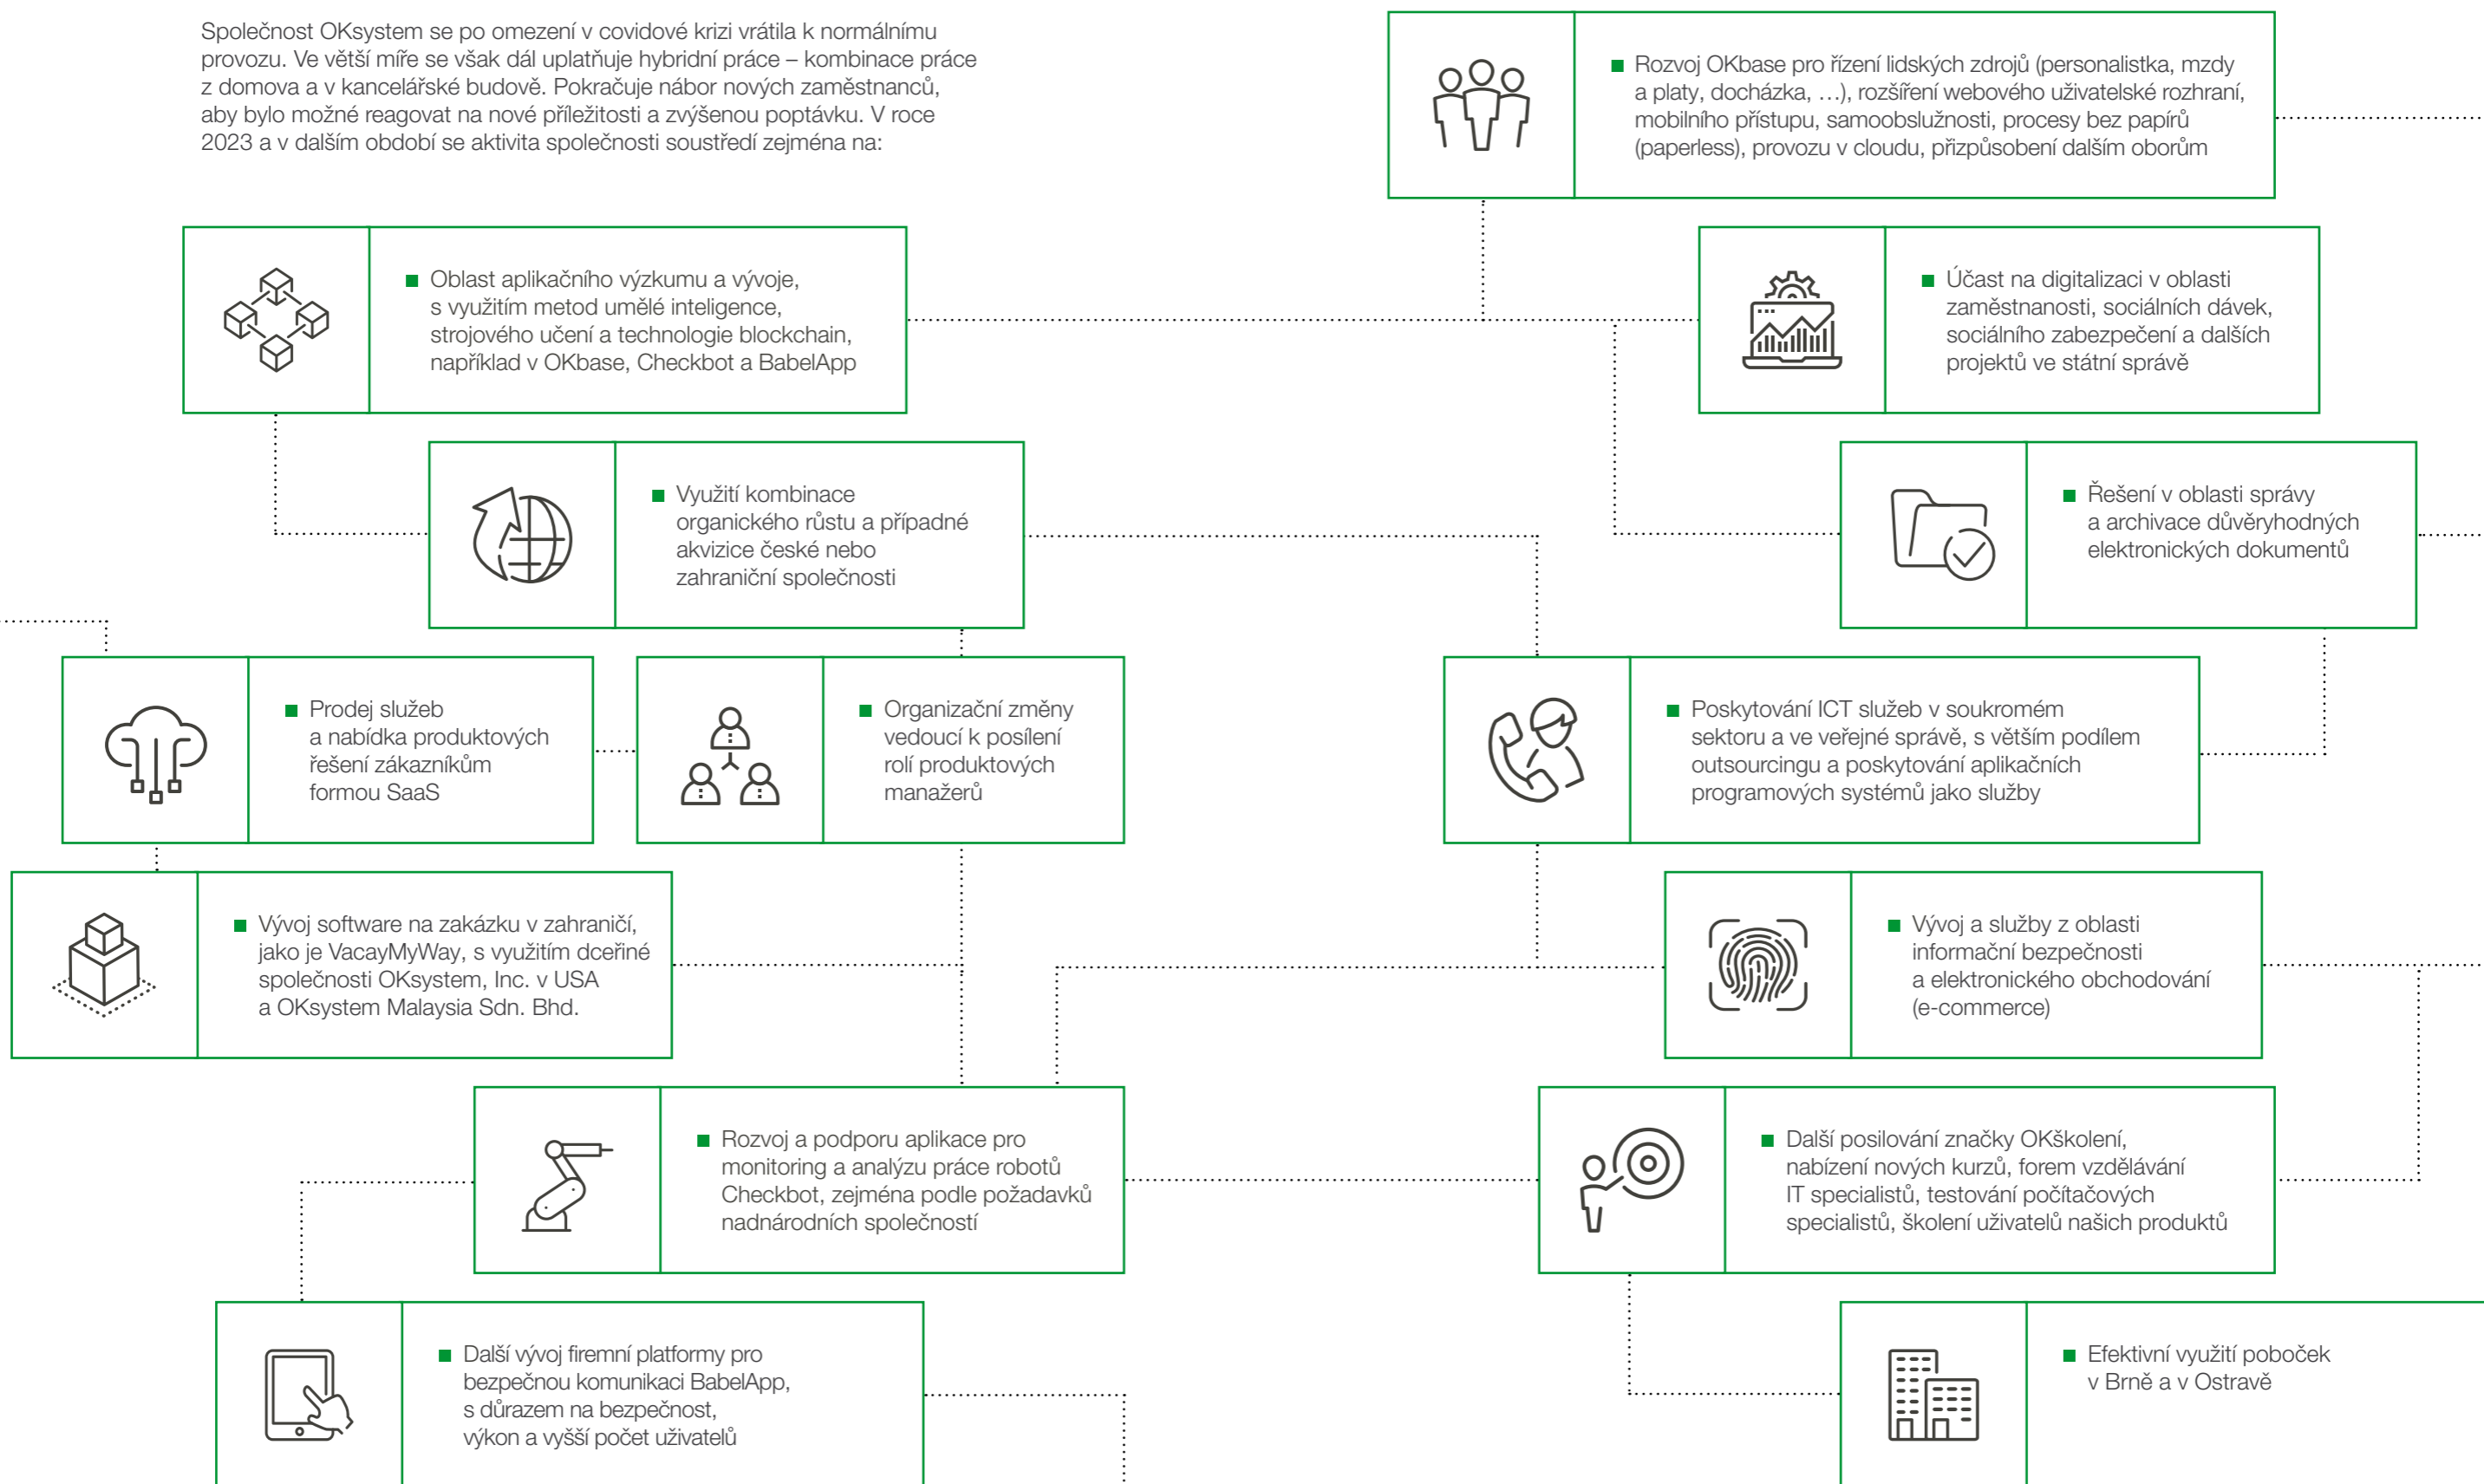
Společnost OKsystem se po omezení v covidové krizi vrátila k normálnímu provozu. Ve větší míře se však dál uplatňuje hybridní práce – kombinace práce z domova a v kancelářské budově. Pokračuje nábor nových zaměstnanců, aby bylo možné reagovat na nové příležitosti a zvýšenou poptávku. V roce 2023 a v dalším období se aktivita společnosti soustředí zejména na:

■ Rozvoj OKbase pro řízení lidských zdrojů (personalistka, mzdy a platy, docházka, …), rozšíření webového uživatelské rozhraní, mobilního přístupu, samoobslužnosti, procesy bez papírů (paperless), provozu v cloudu, přizpůsobení dalším oborům

■ Oblast aplikačního výzkumu a vývoje, s využitím metod umělé inteligence, strojového učení a technologie blockchain, například v OKbase, Checkbot a BabelApp

■ Účast na digitalizaci v oblasti zaměstnanosti, sociálních dávek, sociálního zabezpečení a dalších projektů ve státní správě

■ Využití kombinace organického růstu a případné akvizice české nebo zahraniční společnosti

■ Řešení v oblasti správy a archivace důvěryhodných elektronických dokumentů

■ Prodej služeb a nabídka produktových řešení zákazníkům formou SaaS

■ Organizační změny vedoucí k posílení rolí produktových manažerů

■ Poskytování ICT služeb v soukromém sektoru a ve veřejné správě, s větším podílem outsourcingu a poskytování aplikačních programových systémů jako služby

■ Vývoj software na zakázku v zahraničí, jako je VacayMyWay, s využitím dceřiné společnosti OKsystem, Inc. v USA a OKsystem Malaysia Sdn. Bhd.

■ Vývoj a služby z oblasti informační bezpečnosti a elektronického obchodování (e-commerce)

■ Rozvoj a podporu aplikace pro monitoring a analýzu práce robotů Checkbot, zejména podle požadavků nadnárodních společností

■ Další posilování značky OKškolení, nabízení nových kurzů, forem vzdělávání IT specialistů, testování počítačových specialistů, školení uživatelů našich produktů

■ Další vývoj firemní platformy pro bezpečnou komunikaci BabelApp, s důrazem na bezpečnost, výkon a vyšší počet uživatelů

■ Efektivní využití poboček v Brně a v Ostravě